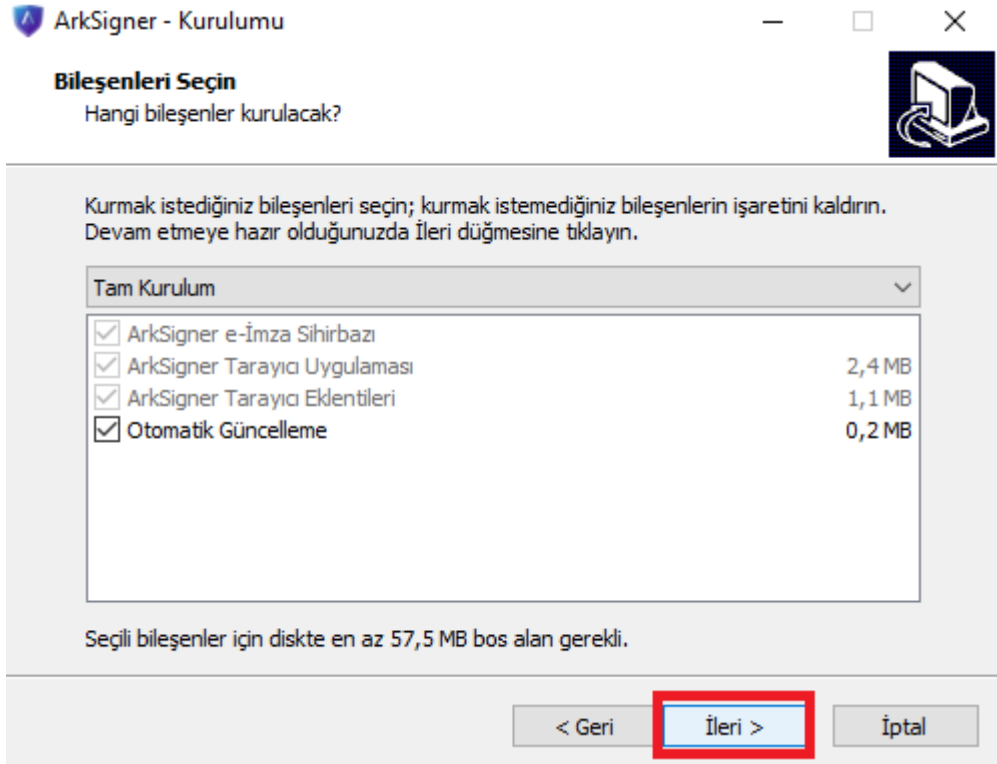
ArkSigner - Kurulumu

Bileşenleri Seçin
Hangi bileşenler kurulacak?

Kurmak istediğiniz bileşenleri seçin; kurmak istemediğiniz bileşenlerin işaretini kaldırın. Devam etmeye hazır olduğunuzda İleri düğmesine tıklayın.

Tam Kurulum

| | |
|---|---|
| ArkSigner e-İmza Sihirbazı | |
| ArkSigner Tarayıcı Uygulaması | 2,4 MB |
| ArkSigner Tarayıcı Eklentileri | 1,1 MB |
| Otomatik Güncelleme | 0,2 MB |

Seçili bileşenler için diskte en az 57,5 MB bos alan gerekli.

< Geri İleri > İptal